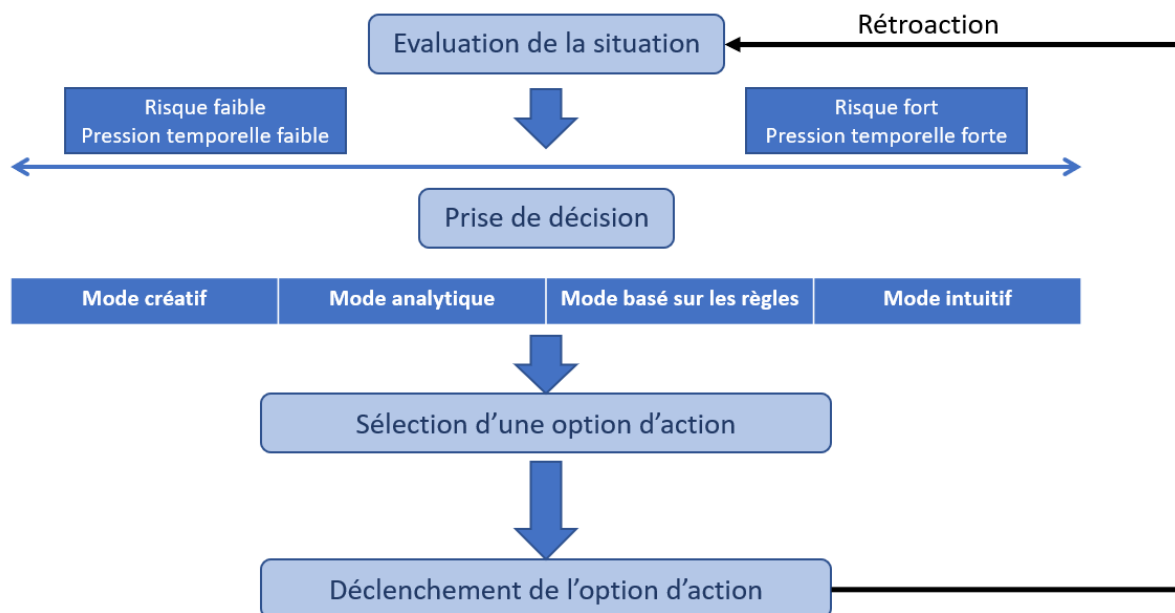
Rétroaction

Evaluation de la situation

Risque faible
Pression temporelle faible

Risque fort
Pression temporelle forte

Prise de décision

| Mode créatif | Mode analytique | Mode basé sur les règles | Mode intuitif |
|---|---|---|---|

Sélection d’une option d’action

Déclenchement de l’option d’action